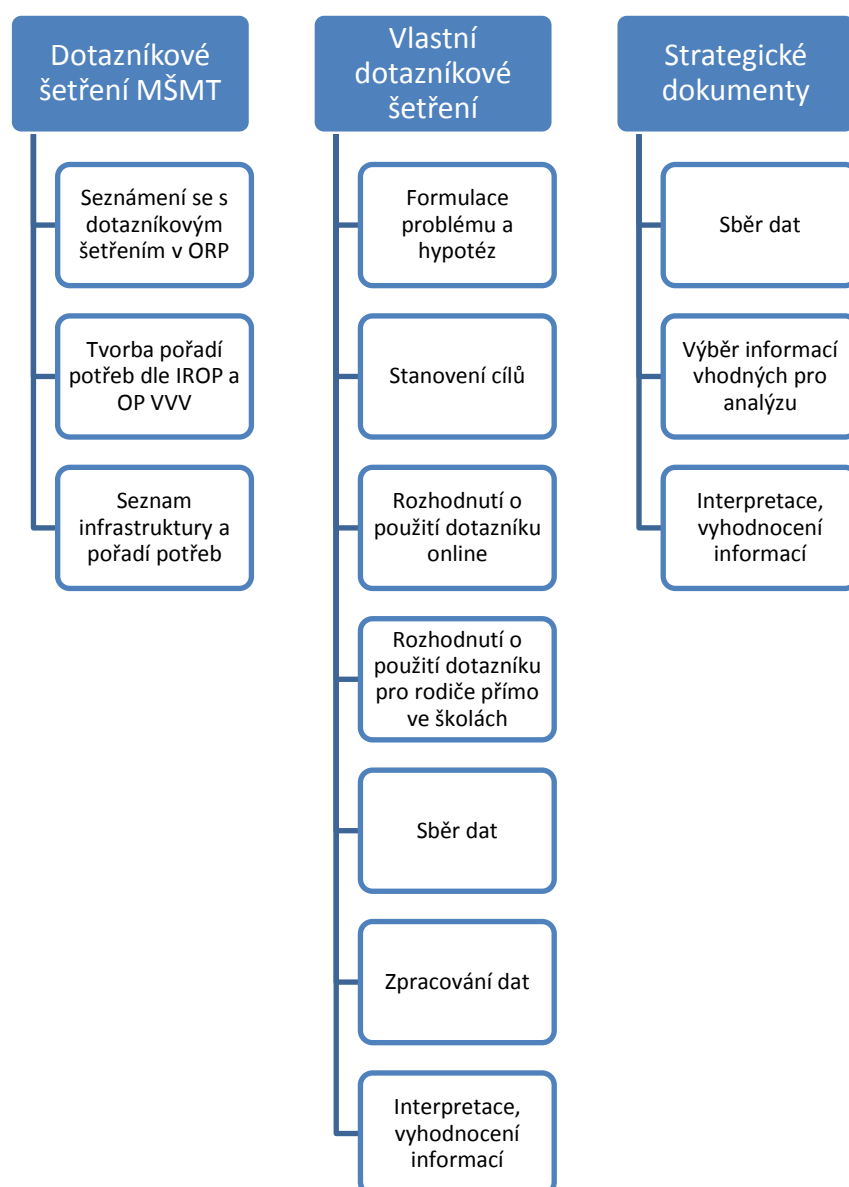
Dotazníkové šetření MŠMT

Seznámení se s dotazníkovým šetřením v ORP

Tvorba pořadí potřeb dle IROP a OP VVV

Seznam infrastruktury a pořadí potřeb

Vlastní dotazníkové šetření

Formulace problému a hypotéz

Stanovení cílů

Rozhodnutí o použití dotazníku online

Rozhodnutí o použití dotazníku pro rodiče přímo ve školách

Sběr dat

Zpracování dat

Interpretace, vyhodnocení informací

Strategické dokumenty

Sběr dat

Výběr informací vhodných pro analýzu

Interpretace, vyhodnocení informací